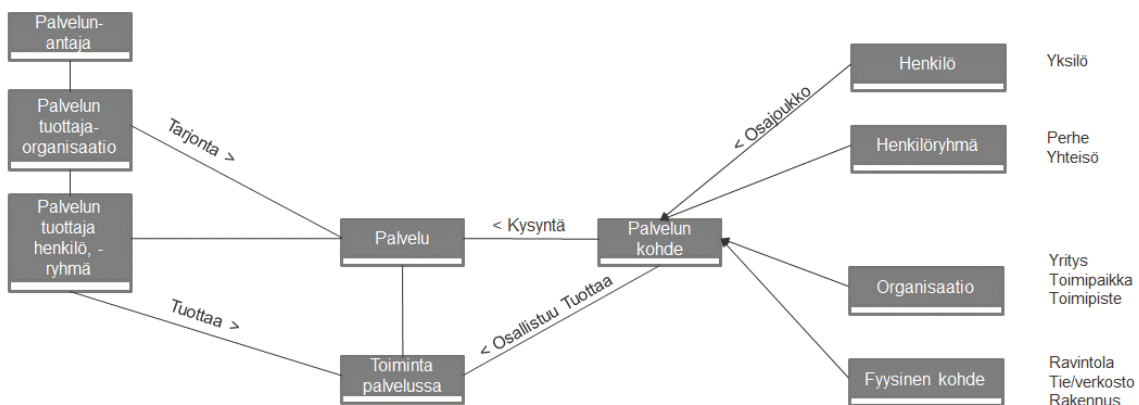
Palvelun-antaja

Palvelun tuottaja-organisaatio

Palvelun tuottaja henkilö, -ryhmä

Tarjonta >

Tuottaa >

Palvelu

< Kysyntä

Palvelun kohde

Toiminta palvelussa

< Osallistuu Tuottaa

< Osajoukko

Henkilö

Yksilö

Henkilöryhmä

Perhe
Yhteisö

Organisaatio

Yritys
Toimipaikka
Toimipiste

Fyysinen kohde

Ravintola
Tie/verkosto
Rakennus